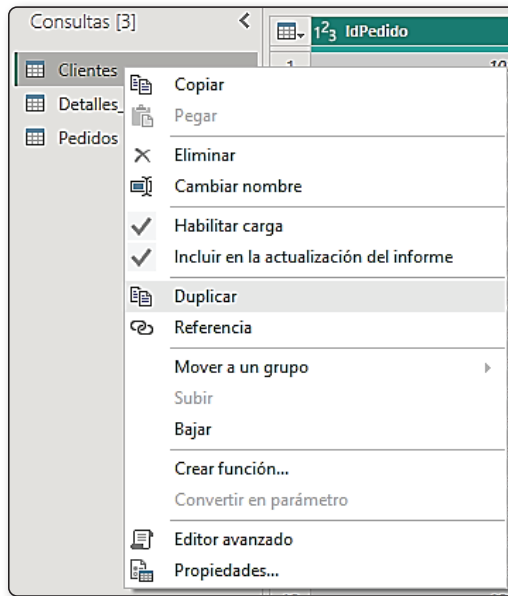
Consultas [3]

Clientes
Detalles_
Pedidos

$1^2_3$ IdPedido
1
10

Copiar
Pegar
Eliminar
Cambiar nombre
Habilitar carga
Incluir en la actualización del informe
Duplicar
Referencia
Mover a un grupo
Subir
Bajar
Crear función...
Convertir en parámetro
Editor avanzado
Propiedades...